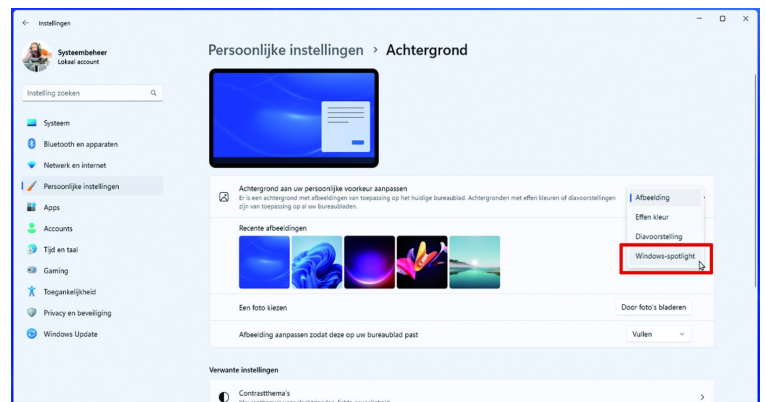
Instellingen

Systeembeheer
Lokaal account

Instelling zoeken

Systeem
Bluetooth en apparaten
Netwerk en internet
Persoonlijke instellingen
Apps
Accounts
Tijd en taal
Gaming
Toegankelijkheid
Privacy en beveiliging
Windows Update

Persoonlijke instellingen > Achtergrond

Achtergrond aan uw persoonlijke voorkeur aanpassen
Er is een achtergrond met afbeeldingen van toepassing op het huidige bureaublad. Achtergronden met effen kleuren of diavoorstellingen zijn van toepassing op al uw bureaubladen.

Afbeelding
Effen kleur
Diavoorstelling
Windows-spotlight

Recente afbeeldingen

Een foto kiezen
Door foto's bladeren

Afbeelding aanpassen zodat deze op uw bureaublad past
Vullen

Verwante instellingen

Contrastthema's
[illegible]